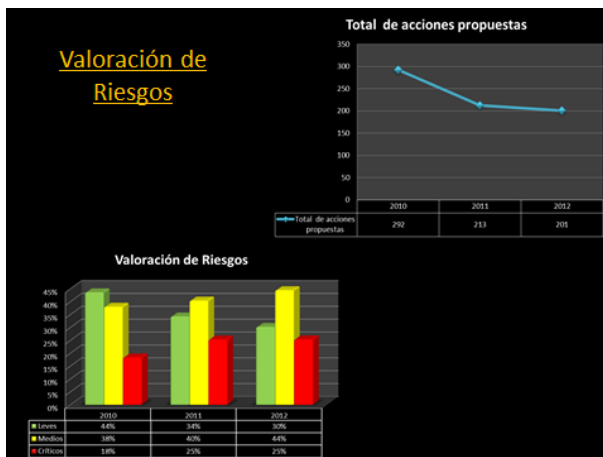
Valoración de Riesgos

Total de acciones propuestas

350
300
250
200
150
100
50
0

| | 2010 | 2011 | 2012 |
|---|---|---|---|
| Total de acciones propuestas | 292 | 213 | 201 |

Valoración de Riesgos

45%
40%
35%
30%
25%
20%
15%
10%
5%
0%

| | 2010 | 2011 | 2012 |
|---|---|---|---|
| Leves | 44% | 34% | 30% |
| Medios | 38% | 40% | 44% |
| Críticos | 18% | 25% | 25% |